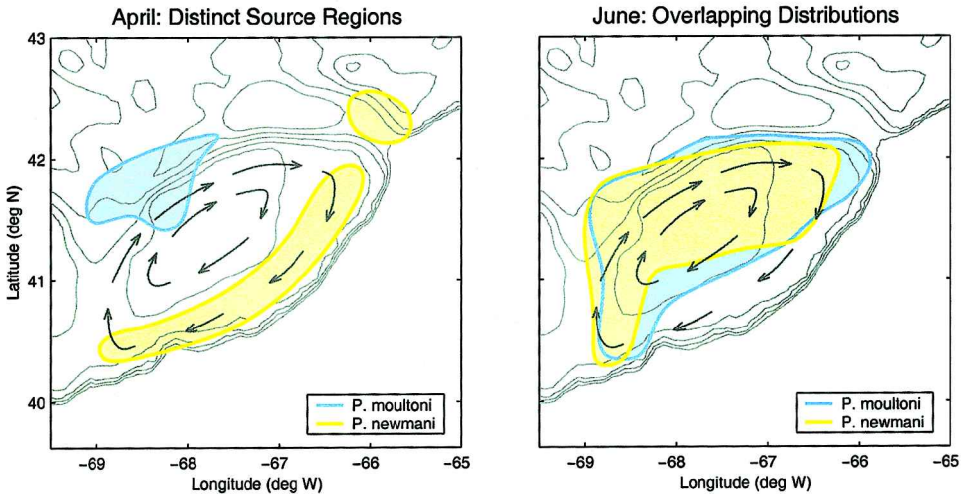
April: Distinct Source Regions

43
42
41
40

Latitude (deg N)

-69 -68 -67 -66 -65

Longitude (deg W)

P. moultoni
P. newmani

June: Overlapping Distributions

-69 -68 -67 -66 -65

Longitude (deg W)

P. moultoni
P. newmani